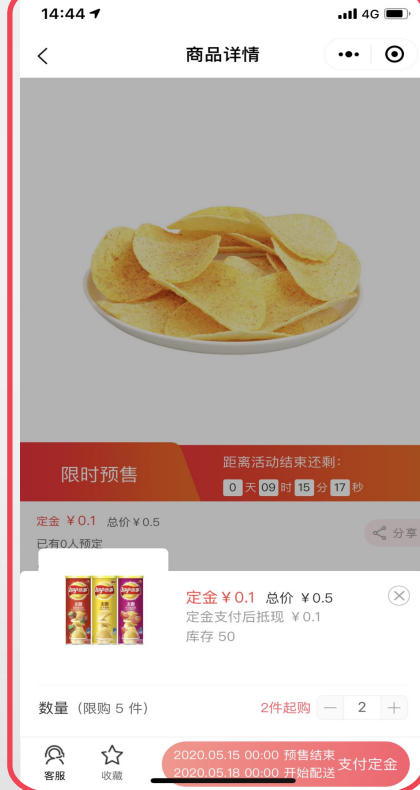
14:44 4G

商品详情

限时预售

距离活动结束还剩:

0 天 09 时 15 分 17 秒

定金 ￥0.1 总价 ￥0.5

已有0人预定

分享

定金￥0.1 总价 ￥0.5

定金支付后抵现 ￥0.1

库存 50

数量 (限购 5 件)

2件起购 — 2 +

客服 收藏

2020.05.15 00:00 预售结束

2020.05.18 00:00 开始配送

支付定金